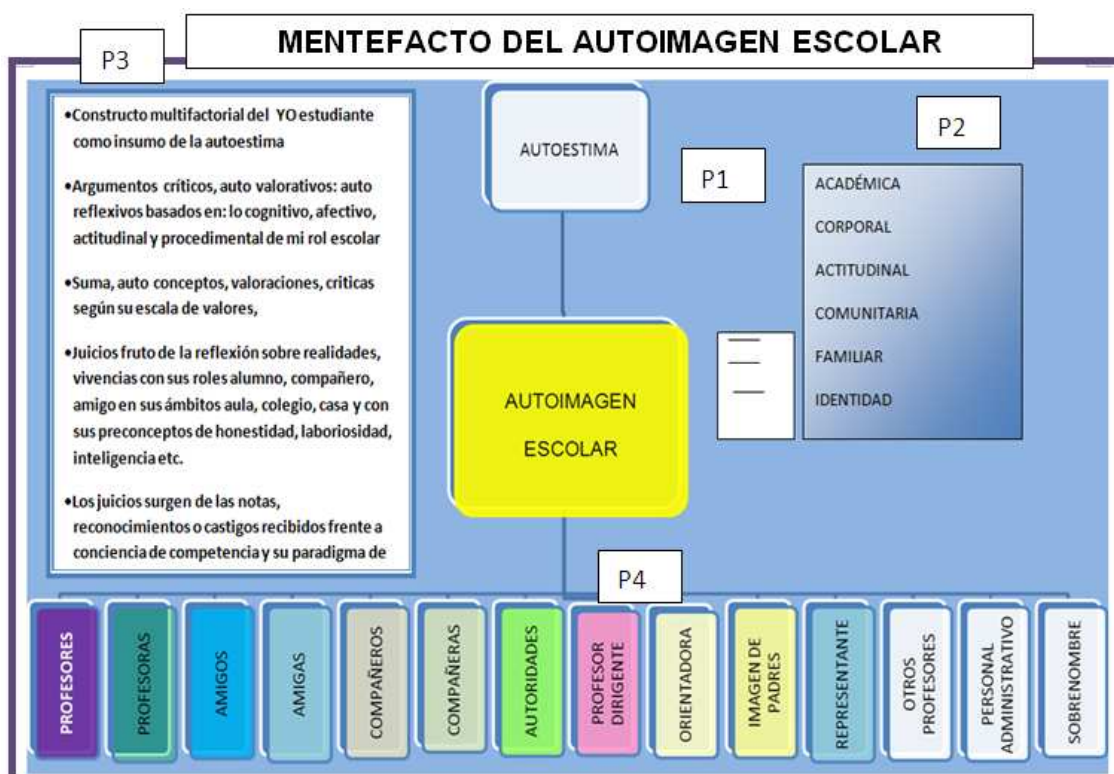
MENTEFACTO DEL AUTOIMAGEN ESCOLAR

P3

•Constructo multifactorial del YO estudiante como insumo de la autoestima

•Argumentos críticos, auto valorativos: auto reflexivos basados en: lo cognitivo, afectivo, actitudinal y procedimental de mi rol escolar

•Suma, auto conceptos, valoraciones, criticas según su escala de valores,

•Juicios fruto de la reflexión sobre realidades, vivencias con sus roles alumno, compañero, amigo en sus ámbitos aula, colegio, casa y con sus preconceptos de honestidad, laboriosidad, inteligencia etc.

•Los juicios surgen de las notas, reconocimientos o castigos recibidos frente a conciencia de competencia y su paradigma de

AUTOESTIMA

P1

P2

ACADÉMICA

CORPORAL

ACTITUDINAL

COMUNITARIA

FAMILIAR

IDENTIDAD

AUTOIMAGEN ESCOLAR

P4

PROFESORES

PROFESORAS

AMIGOS

AMIGAS

COMPAÑEROS

COMPAÑERAS

AUTORIDADES

PROFESOR DIRIGENTE

ORIENTADORA

IMAGEN DE PADRES

REPRESENTANTE

OTROS PROFESORES

PERSONAL ADMINISTRATIVO

SOBRENOMBRE